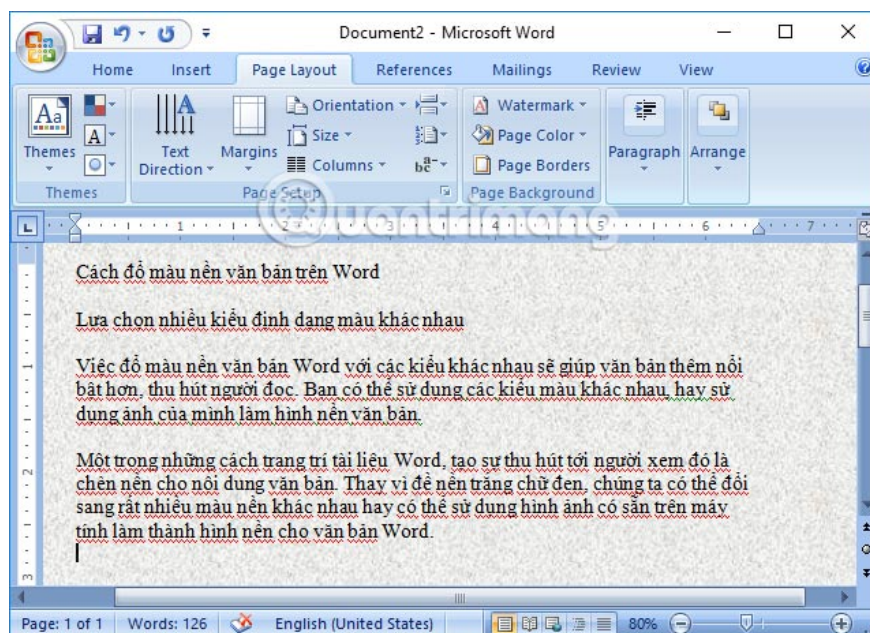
Document2 - Microsoft Word

Home Insert Page Layout References Mailings Review View

Themes
Themes
Text Direction
Margins
Orientation
Size
Columns
Page Setup
Watermark
Page Color
Page Borders
Page Background
Paragraph
Arrange

Cách đổ màu nền văn bản trên Word

Lựa chọn nhiều kiểu định dạng màu khác nhau

Việc đổ màu nền văn bản Word với các kiểu khác nhau sẽ giúp văn bản thêm nổi bật hơn, thu hút người đọc. Bạn có thể sử dụng các kiểu màu khác nhau, hay sử dụng ảnh của mình làm hình nền văn bản.

Một trong những cách trang trí tài liệu Word, tạo sự thu hút tới người xem đó là chèn nền cho nội dung văn bản. Thay vì để nền trắng chữ đen, chúng ta có thể đổi sang rất nhiều màu nền khác nhau hay có thể sử dụng hình ảnh có sẵn trên máy tính làm thành hình nền cho văn bản Word.

Page: 1 of 1 Words: 126 English (United States) 80%